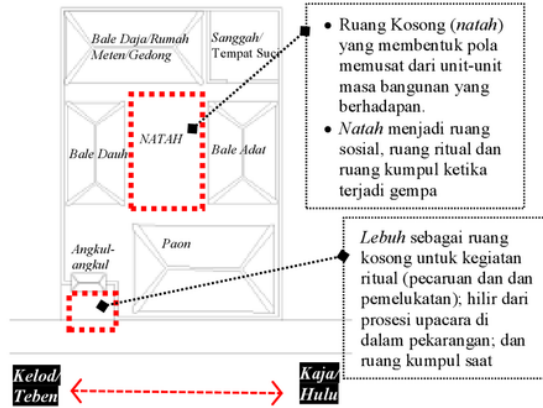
Bale Daja/Rumah Meten/Gedong

Sanggah/ Tempat Suci

NATAH

Bale Dauh

Bale Adat

Angkul-angkul

Paon

• Ruang Kosong (*natah*) yang membentuk pola memusat dari unit-unit masa bangunan yang berhadapan.
• *Natah* menjadi ruang sosial, ruang ritual dan ruang kumpul ketika terjadi gempa

*Lebuh* sebagai ruang kosong untuk kegiatan ritual (pecaruan dan dan pemelukatan); hilir dari prosesi upacara di dalam pekarangan; dan ruang kumpul saat

Kelod/ Teben

Kaja/ Hulu